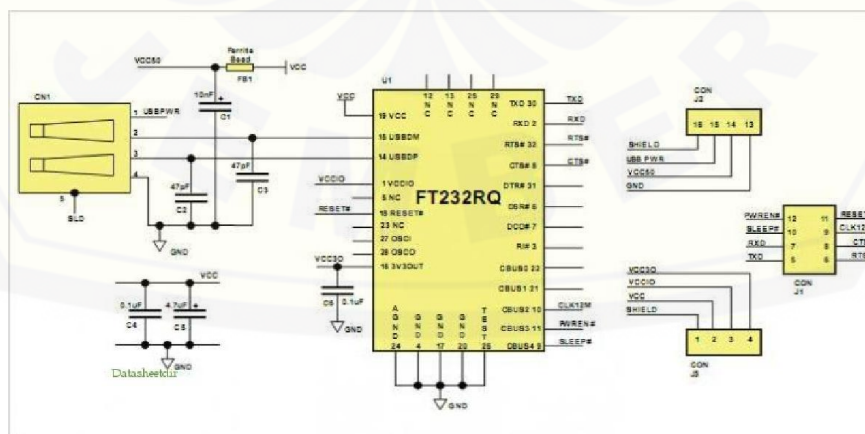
VCC50
Ferrite Bead
FB1
VCC
CN1
1 USBPWR
2
3
4
5
SLD
10nF
C1
47pF
C2
47pF
C3
GND
U1
VCC
19 VCC
15 USBDM
14 USBDP
VCCIO
1 VCCIO
5 NC
RESET#
18 RESET#
23 NC
27 OSCI
28 OSCO
VCC3O
16 3V3OUT
C6
0.1uF
12 N C
13 N C
25 N C
29 N C
FT232RQ
TXD 30
RXD 2
RTS# 32
CTS# 8
DTR# 31
DSR# 6
DCD# 7
RI# 3
CBUS0 22
CBUS1 21
CBUS2 10
CBUS3 11
CBUS4 9
TXD
RXD
RTS#
CTS#
CLK12M
PWREN#
SLEEP#
A G N D 24
G N D 4
G N D 17
G N D 20
T E S T 26
GND
VCC
0.1uF
C4
4.7uF
C5
GND
Datasheetdz
CON J2
16 15 14 13
SHIELD
USB PWR
VCC50
GND
PWREN#
SLEEP#
RXD
TXD
12 11
10 9
7 8
5 6
RESET
CLK12
CT
RT
CON J1
VCC3O
VCCIO
VCC
SHIELD
1 2 3 4
CON J3